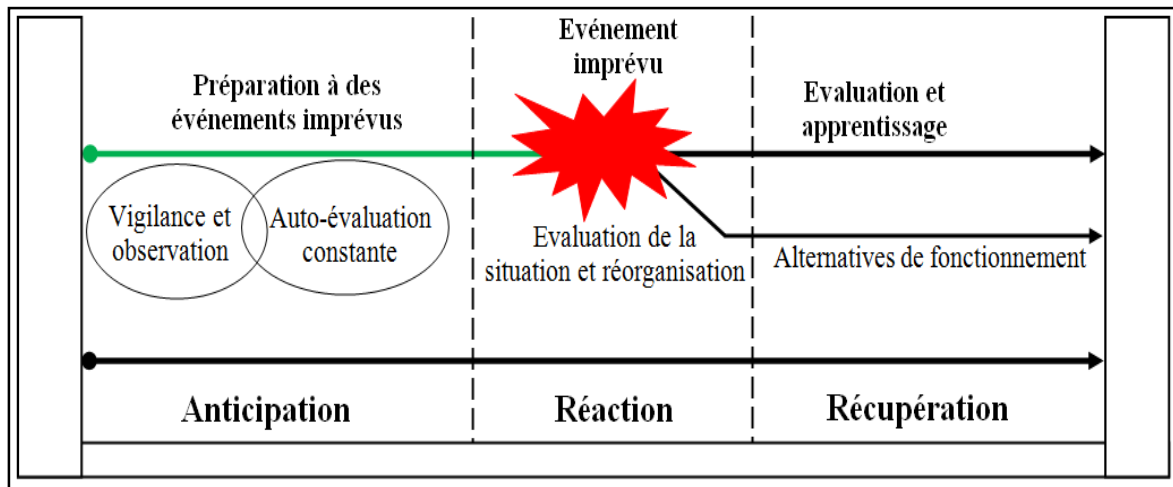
Préparation à des événements imprévus

Vigilance et observation

Auto-évaluation constante

Evénement imprévu

Evaluation de la situation et réorganisation

Evaluation et apprentissage

Alternatives de fonctionnement

Anticipation

Réaction

Récupération